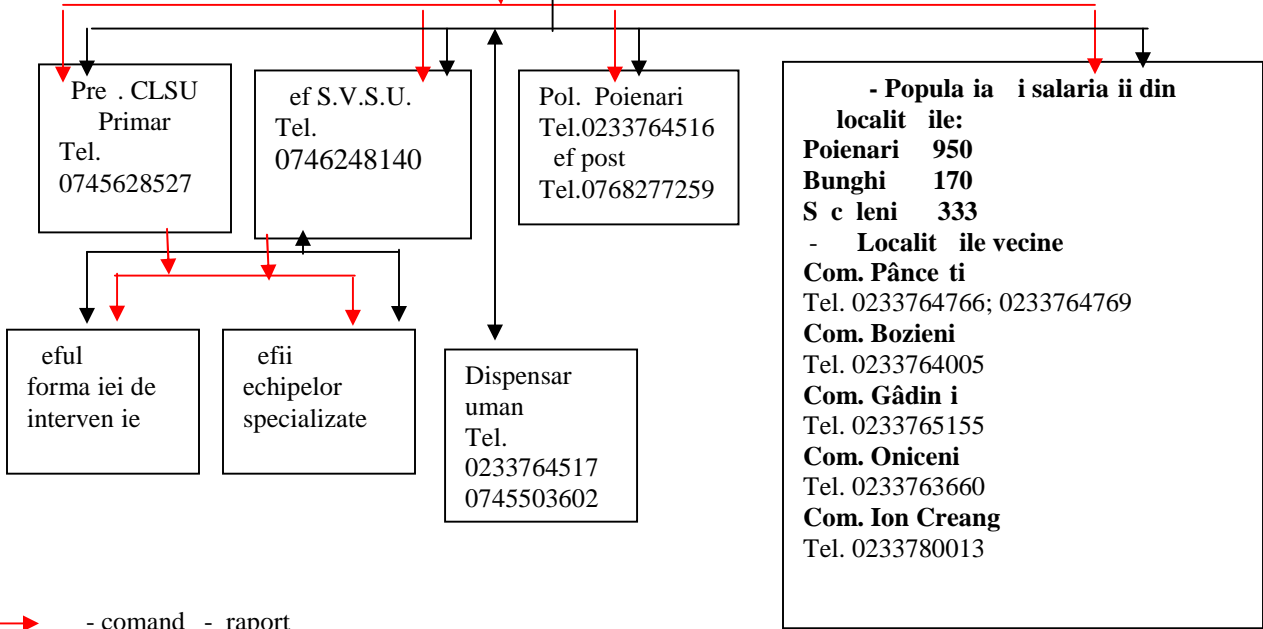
Pre . CLSU
Primar
Tel.
0745628527

ef S.V.S.U.
Tel.
0746248140

Pol. Poienari
Tel.0233764516
ef post
Tel.0768277259

- Popula ia i salaria ii din localit ile:
Poienari 950
Bunghi 170
S c leni 333
- Localit ile vecine
Com. Pânce ti
Tel. 0233764766; 0233764769
Com. Bozieni
Tel. 0233764005
Com. Gâdin i
Tel. 0233765155
Com. Oniceni
Tel. 0233763660
Com. Ion Creang
Tel. 0233780013

eful
forma iei de
interven ie

efii
echipelor
specializate

Dispensar
uman
Tel.
0233764517
0745503602

- comand - raport